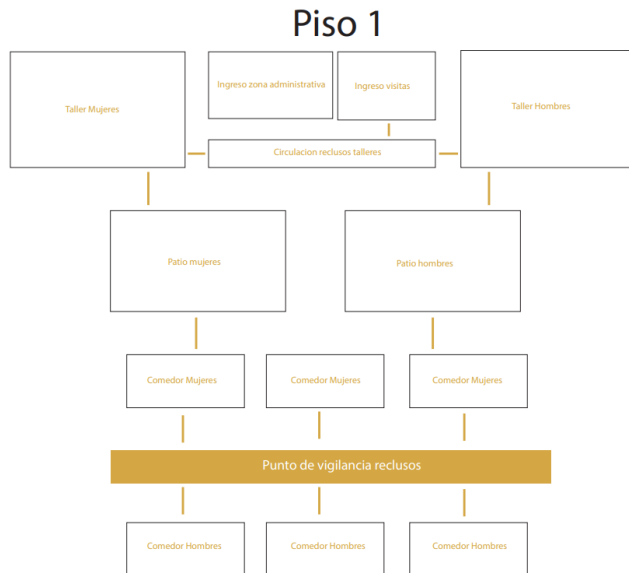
Piso 1

Taller Mujeres

Ingreso zona administrativa

Ingreso visitas

Taller Hombres

Circulacion reclusos talleres

Patio mujeres

Patio hombres

Comedor Mujeres

Comedor Mujeres

Comedor Mujeres

Punto de vigilancia reclusos

Comedor Hombres

Comedor Hombres

Comedor Hombres